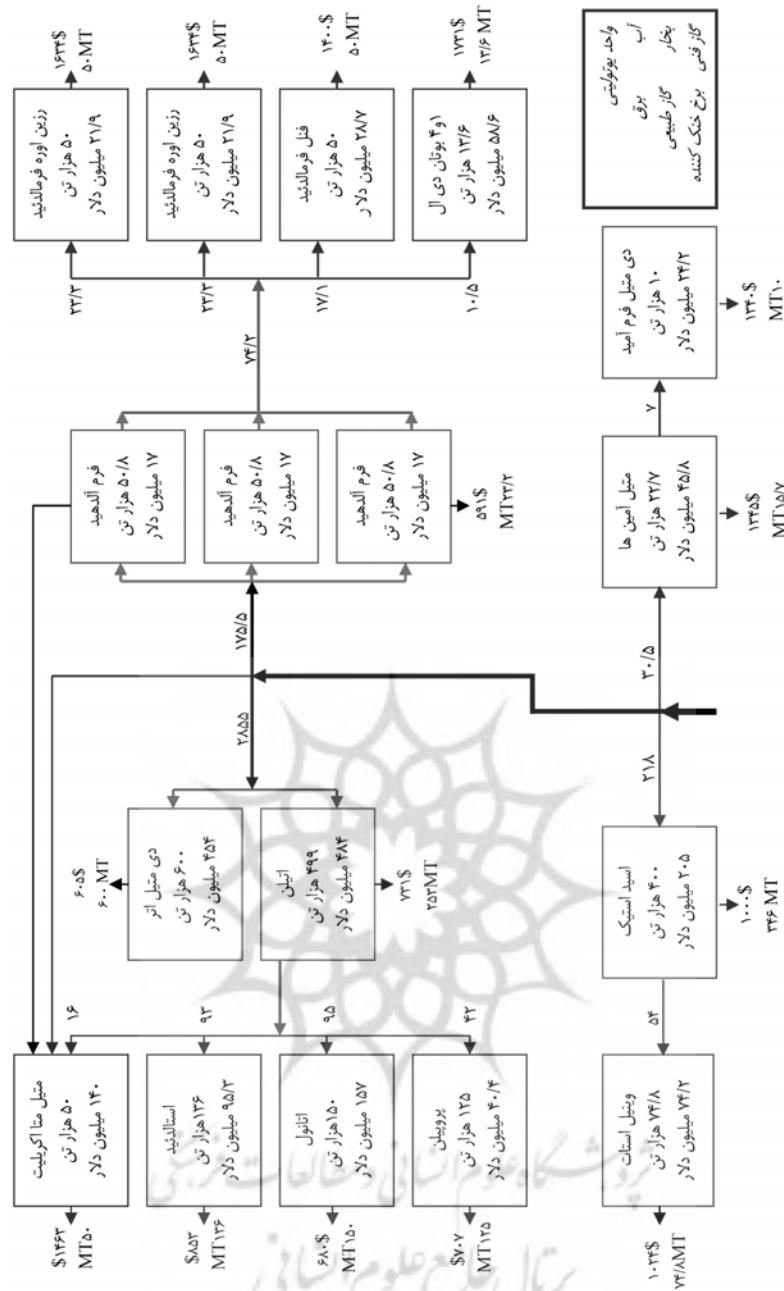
واحد یوتولیتی
آب
برق
بخار
گاز طبیعی
گاز فنی
برج خنک کننده

رزین اوره فرمالدئید
۵۰ هزار تن
۲۱/۹ میلیون دلار
۱۶۳۴$
۵۰MT

رزین اوره فرمالدئید
۵۰ هزار تن
۲۱/۹ میلیون دلار
۱۶۳۴$
۵۰MT

فنل فرمالدئید
۵۰ هزار تن
۲۸/۷ میلیون دلار
۱۴۰۰$
۵۰MT

۱ و ۴ بوتان دی ال
۱۳/۶ هزار تن
۵۸/۶ میلیون دلار
۱۷۳۱$
۱۳/۶ MT

۲۳/۳
۲۳/۳
۱۷/۱
۱۰/۵
۷۴/۲

فرم آلدهید
۵۰/۸ هزار تن
۱۷ میلیون دلار

فرم آلدهید
۵۰/۸ هزار تن
۱۷ میلیون دلار

فرم آلدهید
۵۰/۸ هزار تن
۱۷ میلیون دلار
۵۹۱$
MT۲۲/۲

دی متیل فرم آمید
۱۰ هزار تن
۲۴/۲ میلیون دلار
۱۳۰۰$
MT۱۰

متیل آمین ها
۲۲/۷ هزار تن
۴۵/۸ میلیون دلار
۱۳۴۵$
MT۱۵/۷

۷
۱۷۵/۵
۲۸۵۵
۳۰/۵
۲۱۸

دی متیل اتر
۶۰۰ هزار تن
۴۵۴ میلیون دلار
۶۰۵$
۶۰۰MT

اتیلن
۴۹۹ هزار تن
۴۸۴ میلیون دلار
۷۳۱$
۲۵۲MT

اسید استیک
۴۰۰ هزار تن
۲۰۵ میلیون دلار
۱۰۰۰$
۳۴۶ MT

۱۶
۹۳
۹۵
۴۲
۵۴

متیل متا اکریلیت
۵۰ هزار تن
۱۴۰ میلیون دلار
۱۴۶۳$
MT۵۰

استالدئید
۱۳۶ هزار تن
۹۵/۳ میلیون دلار
۸۵۳$
MT۱۳۶

اتانول
۱۵۰ هزار تن
۱۵۷ میلیون دلار
۶۸۰$
MT۱۵۰

پروپیلن
۱۲۵ هزار تن
۴۰/۴ میلیون دلار
۷۰۷$
MT۱۲۵

وینیل استات
۷۴/۸ هزار تن
۷۴/۲ میلیون دلار
۱۰۳۴$
۷۴/۸MT